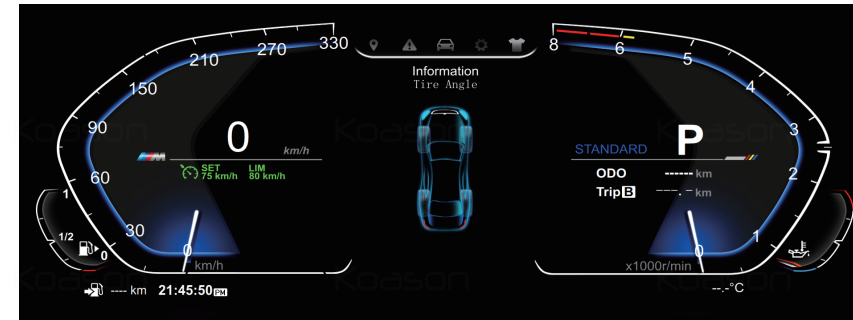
330
270
210
150
90
60
30
0
km/h
0
km/h
SET 75 km/h
LIM 80 km/h
1
1/2
0
Information
Tire Angle
8
6
5
4
3
2
1
0
x1000r/min
STANDARD
P
ODO ------ km
Trip B ---. - km
---- km 21:45:50 PM
--.-°C
Koason
Koason
Koason
Koason
Koason